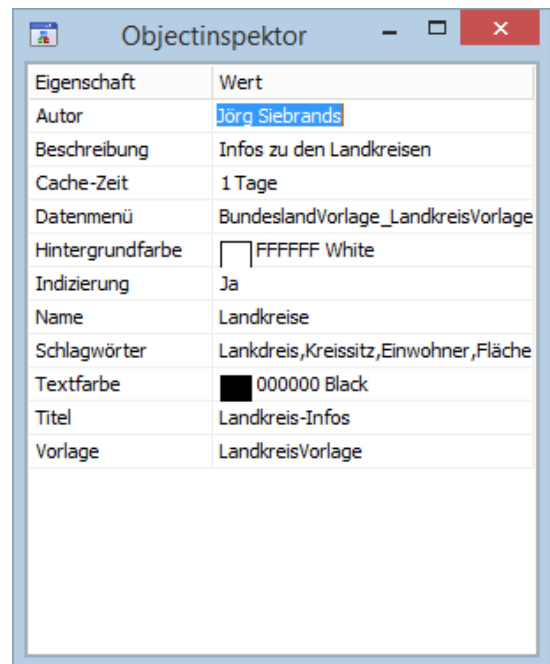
Objectinspektor

| Eigenschaft | Wert |
|---|---|
| Autor | Jörg Siebrands |
| Beschreibung | Infos zu den Landkreisen |
| Cache-Zeit | 1 Tage |
| Datenmenü | BundeslandVorlage_LandkreisVorlage |
| Hintergrundfarbe | FFFFFF White |
| Indizierung | Ja |
| Name | Landkreise |
| Schlagwörter | Lankdreis,Kreissitz,Einwohner,Fläche |
| Textfarbe | 000000 Black |
| Titel | Landkreis-Infos |
| Vorlage | LandkreisVorlage |